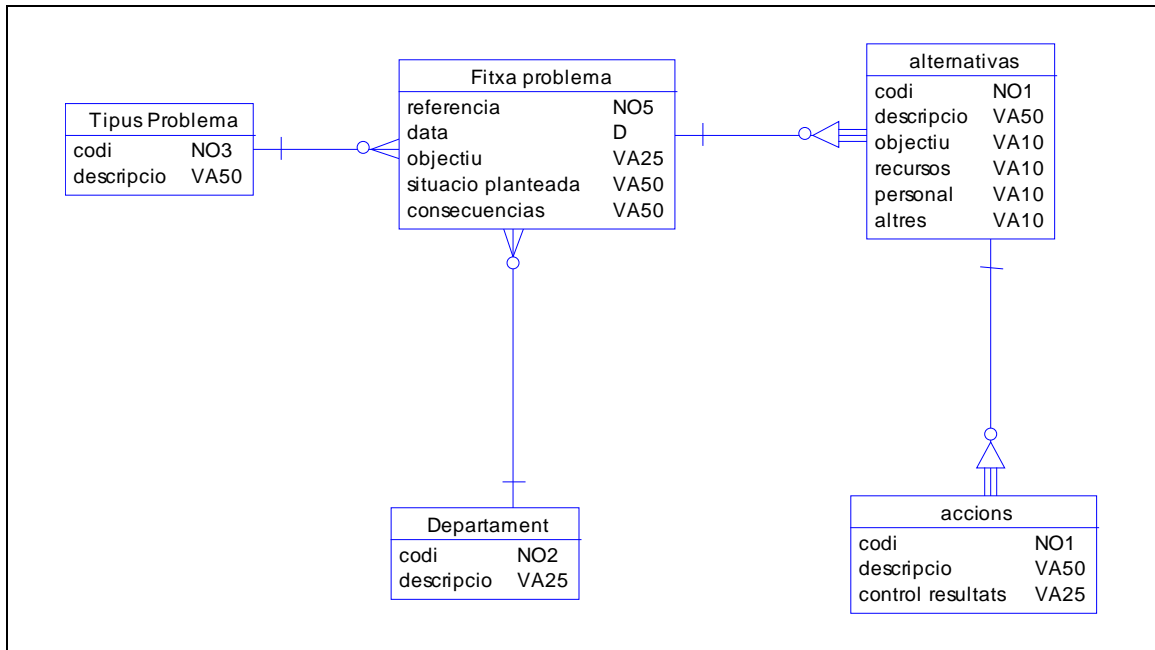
Tipus Problema

| | |
|---|---|
| codi | NO3 |
| descripcio | VA50 |

Fitxa problema

| | |
|---|---|
| referencia | NO5 |
| data | D |
| objectiu | VA25 |
| situacio planteada | VA50 |
| consecuencias | VA50 |

alternativas

| | |
|---|---|
| codi | NO1 |
| descripcio | VA50 |
| objectiu | VA10 |
| recursos | VA10 |
| personal | VA10 |
| altres | VA10 |

Departament

| | |
|---|---|
| codi | NO2 |
| descripcio | VA25 |

accions

| | |
|---|---|
| codi | NO1 |
| descripcio | VA50 |
| control resultats | VA25 |